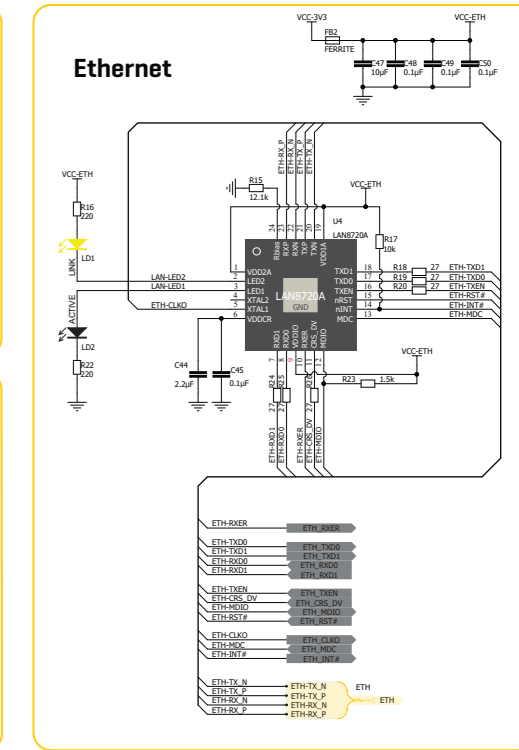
Ethernet

VCC-3V3
VCC-ETH
FB2
FERRITE
C47
10µF
C48
0.1µF
C49
0.1µF
C50
0.1µF

ETH-RX_P
ETH-RX_N
ETH-TX_P
ETH-TX_N

R15
12.1k
VCC-ETH
VCC-ETH
R16
220
LD1
LINK
ACTIVE
LD2
R22
220

U4
LAN8720A
R17
10k

24 Rbias
23 RXP
22 RXN
21 TXP
20 TXN
19 VDD1A

1 VDD2A
2 LED2
3 LED1
4 XTAL2
5 XTAL1
6 VDDCR

18 TXD1
17 TXD0
16 TXEN
15 nRST
14 nINT
13 MDC

7 RXD1
8 RXD0
9 VDDIO
10 RXER
11 CRS_DV
12 MDIO

LAN8720A
GND

LAN-LED2
LAN-LED1
ETH-CLKO

R18 27 ETH-TXD1
R19 27 ETH-TXD0
R20 27 ETH-TXEN
ETH-RST#
ETH-INT#
ETH-MDC

VCC-ETH
R23 1.5k

C44
2.2µF
C45
0.1µF

R24 27
R25 27
R21 27

ETH-RXD1
ETH-RXD0
ETH-RXER
ETH-CRS_DV
ETH-MDIO

ETH-RXER ETH_RXER
ETH-TXD0 ETH_TXD0
ETH-TXD1 ETH_TXD1
ETH-RXD0 ETH_RXD0
ETH-RXD1 ETH_RXD1
ETH-TXEN ETH_TXEN
ETH-CRS_DV ETH_CRS_DV
ETH-MDIO ETH_MDIO
ETH-RST# ETH_RST#
ETH-CLKO ETH_CLKO
ETH-MDC ETH_MDC
ETH-INT# ETH_INT#
ETH-TX_N ETH-TX_N
ETH-TX_P ETH-TX_P
ETH-RX_N ETH-RX_N
ETH-RX_P ETH-RX_P
ETH
ETH